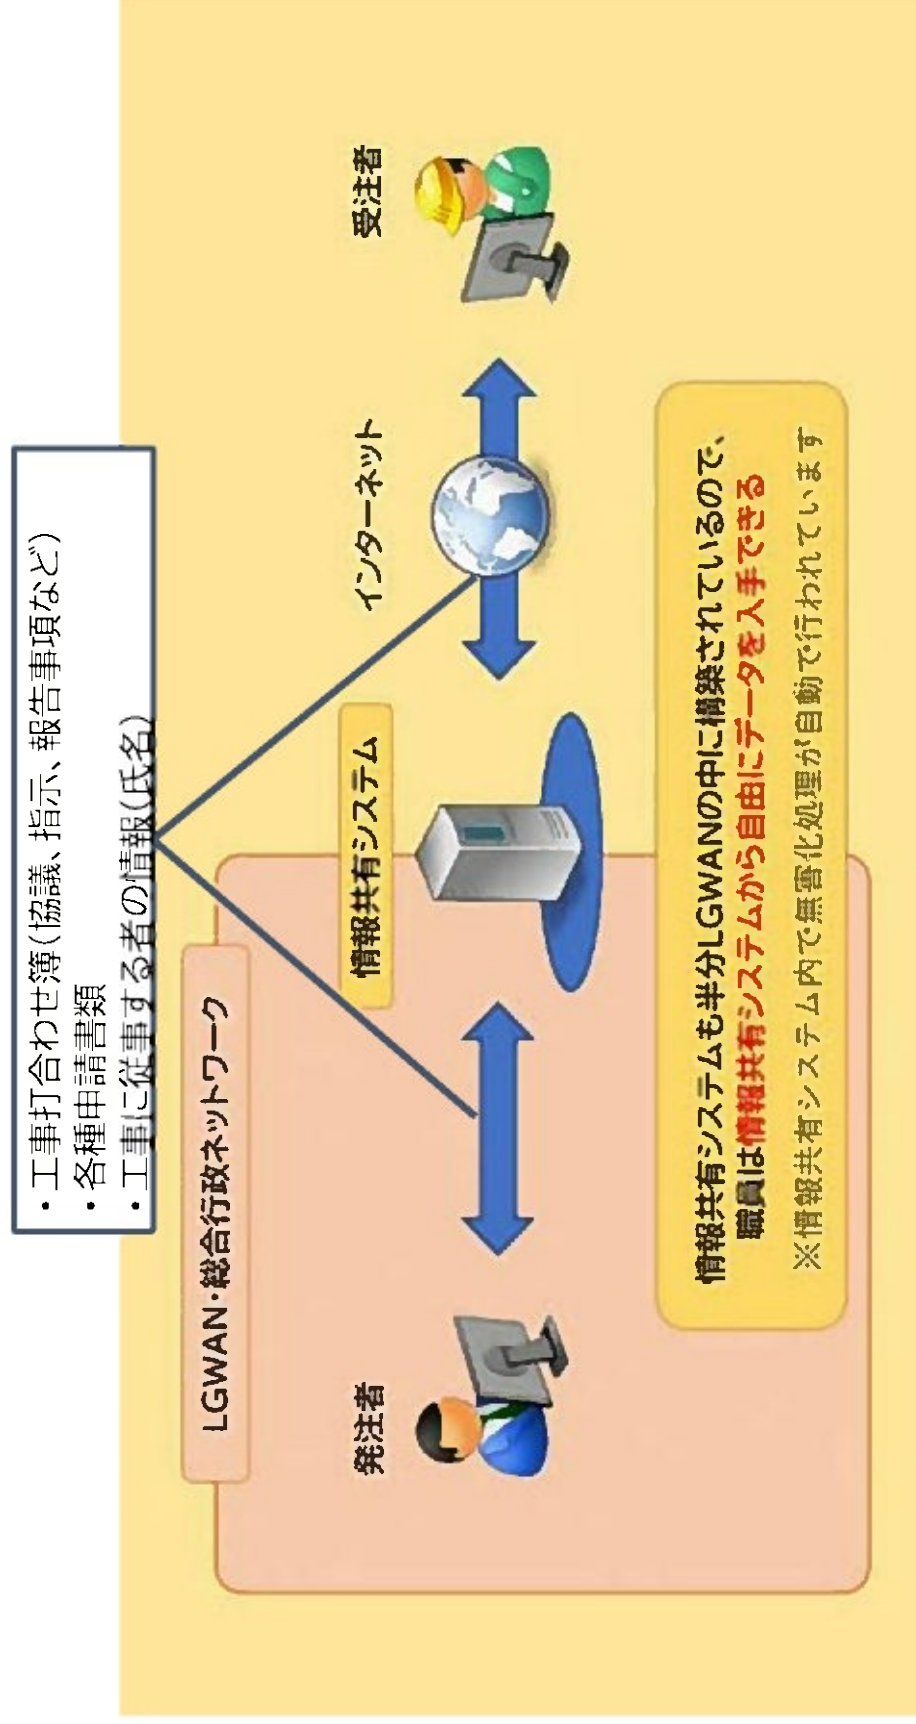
・工事打合わせ簿(協議、指示、報告事項など)
・各種申請書類
・工事に従事する者の情報(氏名)

LGWAN・総合行政ネットワーク

情報共有システム

インターネット

発注者

受注者

情報共有システムも半分LGWANの中に構築されているので、職員は情報共有システムから自由にデータを入手できる

※情報共有システム内で無害化処理が自動で行われています